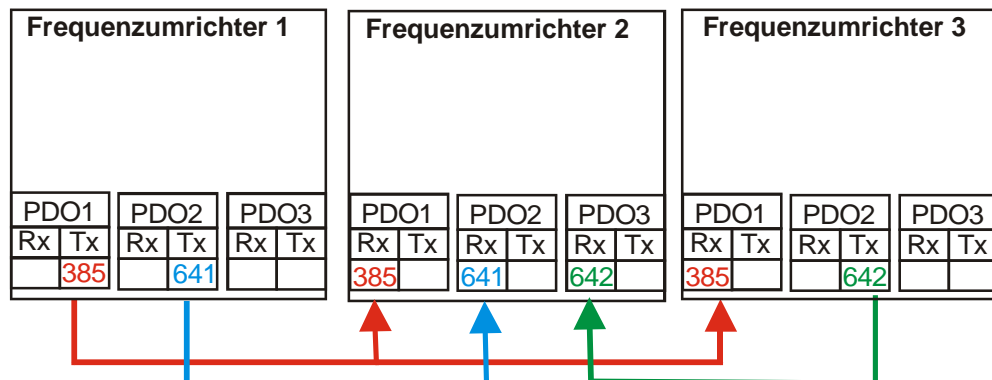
Frequenzumrichter 1

| PDO1 | | PDO2 | | PDO3 | |
|---|---|---|---|---|---|
| Rx | Tx | Rx | Tx | Rx | Tx |
| | 385 | | 641 | | |

Frequenzumrichter 2

| PDO1 | | PDO2 | | PDO3 | |
|---|---|---|---|---|---|
| Rx | Tx | Rx | Tx | Rx | Tx |
| 385 | | 641 | | 642 | |

Frequenzumrichter 3

| PDO1 | | PDO2 | | PDO3 | |
|---|---|---|---|---|---|
| Rx | Tx | Rx | Tx | Rx | Tx |
| 385 | | | 642 | | |